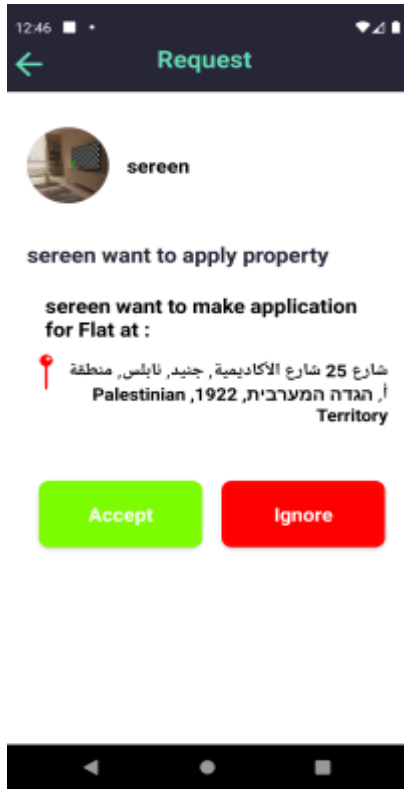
12:46

Request

sereen

sereen want to apply property

sereen want to make application for Flat at :

شارع 25 شارع الأكاديمية, جنيد, نابلس, منطقة أ, הגדה המערבית, 1922, Palestinian Territory

Accept

Ignore